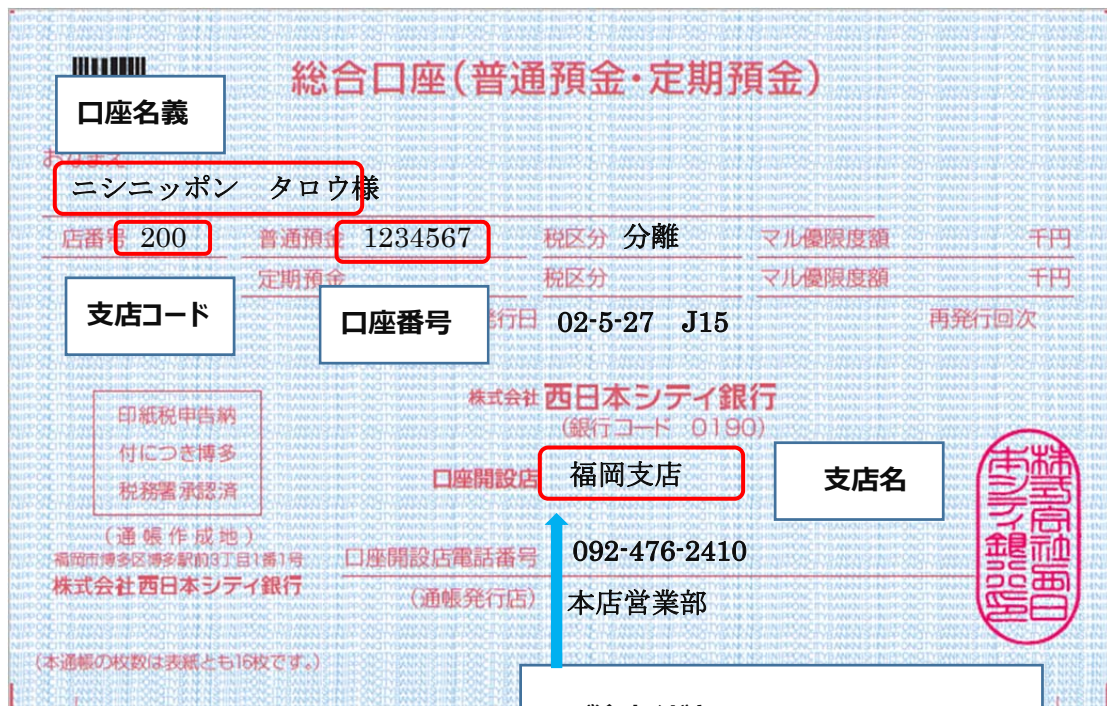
総合口座(普通預金・定期預金)

口座名義

おなまえ
ニシニッポン　タロウ様

店番号 200　普通預金 1234567　税区分 分離　マル優限度額　千円
定期預金　税区分　マル優限度額　千円

支店コード

口座番号

発行日 02-5-27　J15　再発行回次

株式会社 西日本シティ銀行
(銀行コード 0190)

口座開設店 福岡支店

支店名

印紙税申告納付につき博多税務署承認済

(通帳作成地)
福岡市博多区博多駅前3丁目1番1号
株式会社 西日本シティ銀行

口座開設店電話番号 092-476-2410
(通帳発行店) 本店営業部

(本通帳の枚数は表紙とも16枚です。)

株式会社西日本シティ銀行之印

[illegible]